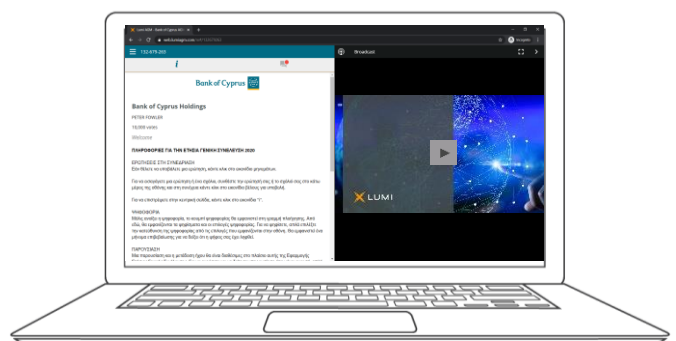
132-979-260

Bank of Cyprus

Bank of Cyprus Holdings

PETER FOWLER

10,000 votes

Welcome

ΠΛΗΡΟΦΟΡΙΕΣ ΓΙΑ ΤΗΝ ΕΤΗΣΙΑ ΓΕΝΙΚΗ ΣΥΝΕΛΕΥΣΗ 2020

ΕΡΩΤΗΣΕΙΣ ΣΤΗ ΣΥΝΕΛΕΥΣΗ

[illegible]

ΨΗΦΟΦΟΡΙΑ

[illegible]

ΠΑΡΟΥΣΙΑΣΗ

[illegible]

Broadcast

LUMI